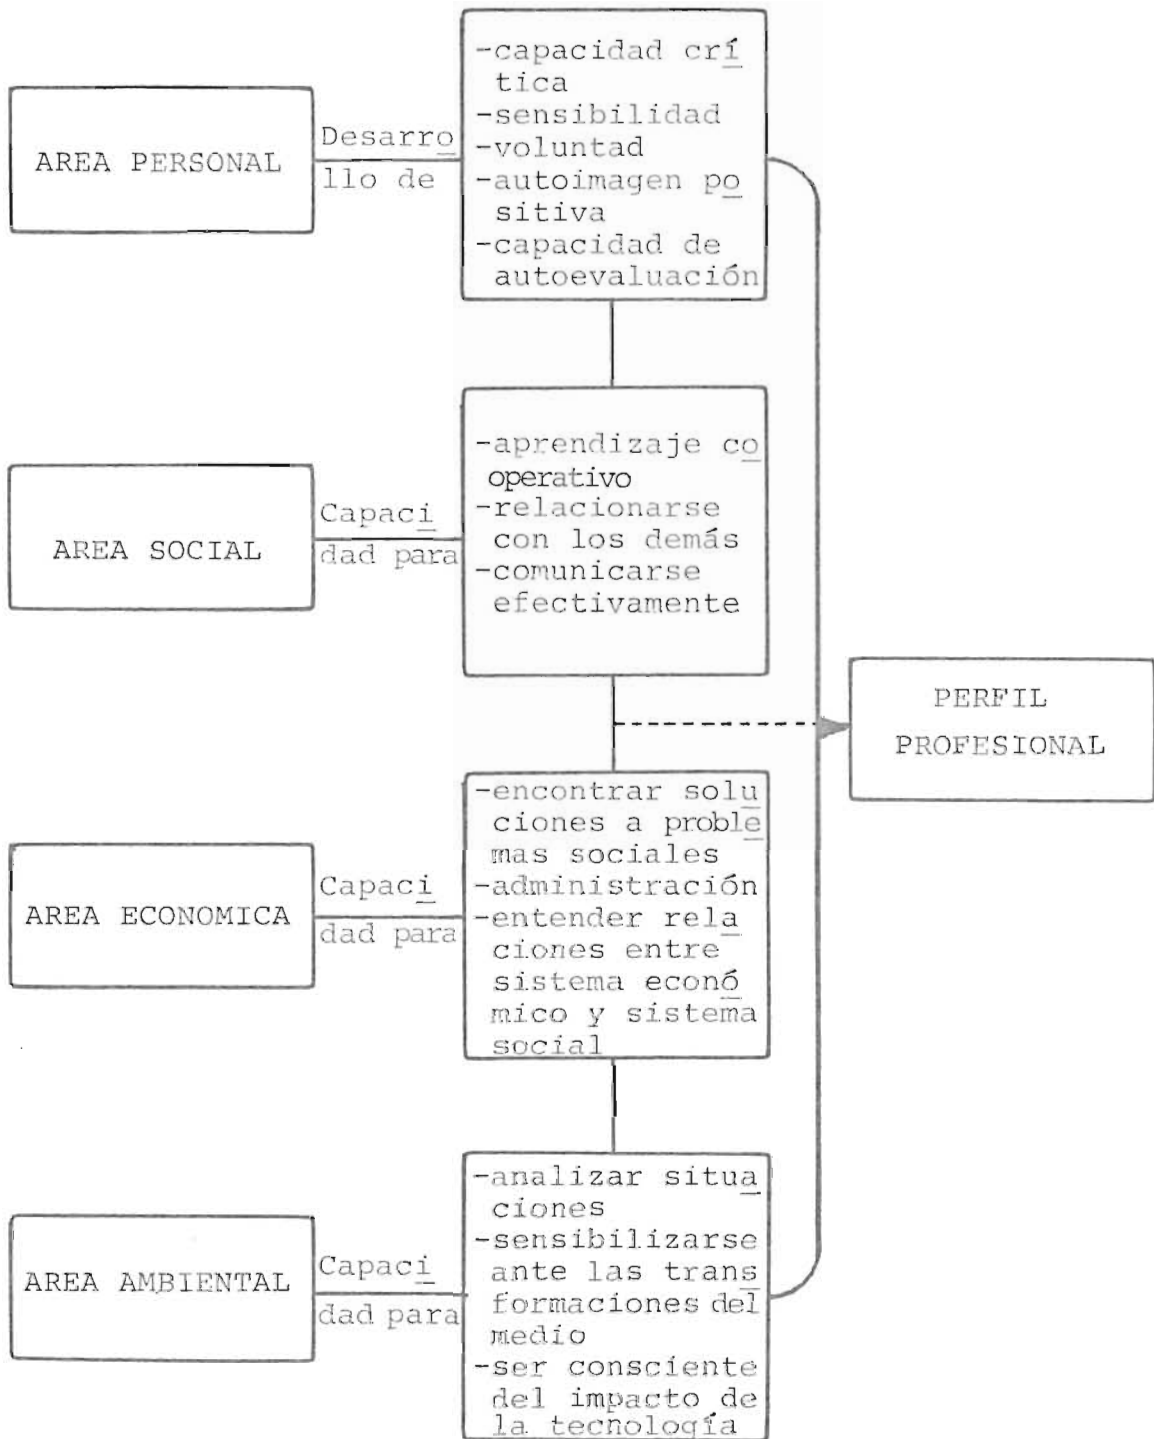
AREA PERSONAL

Desarrollo de

-capacidad crítica
-sensibilidad
-voluntad
-autoimagen positiva
-capacidad de autoevaluación

AREA SOCIAL

Capacidad para

-aprendizaje cooperativo
-relacionarse con los demás
-comunicarse efectivamente

PERFIL PROFESIONAL

AREA ECONOMICA

Capacidad para

-encontrar soluciones a problemas sociales
-administración
-entender relaciones entre sistema económico y sistema social

AREA AMBIENTAL

Capacidad para

-analizar situaciones
-sensibilizarse ante las transformaciones del medio
-ser consciente del impacto de la tecnología